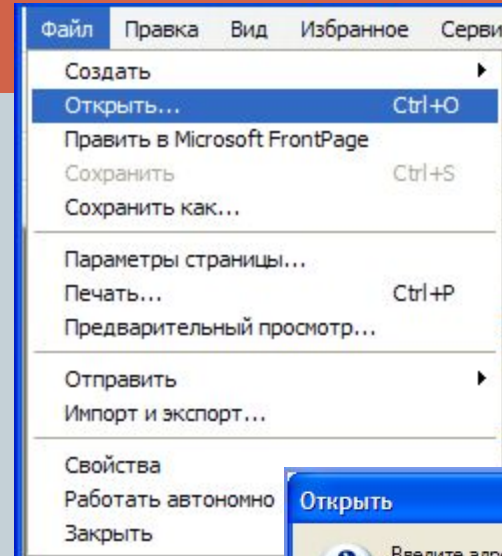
Файл Правка Вид Избранное Серви

Создать
Открыть... Ctrl+O
Править в Microsoft FrontPage
Сохранить Ctrl+S
Сохранить как...

Параметры страницы...
Печать... Ctrl+P
Предварительный просмотр...

Отправить
Импорт и экспорт...

Свойства
Работать автономно
Закрыть

Открыть
Введите адр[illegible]